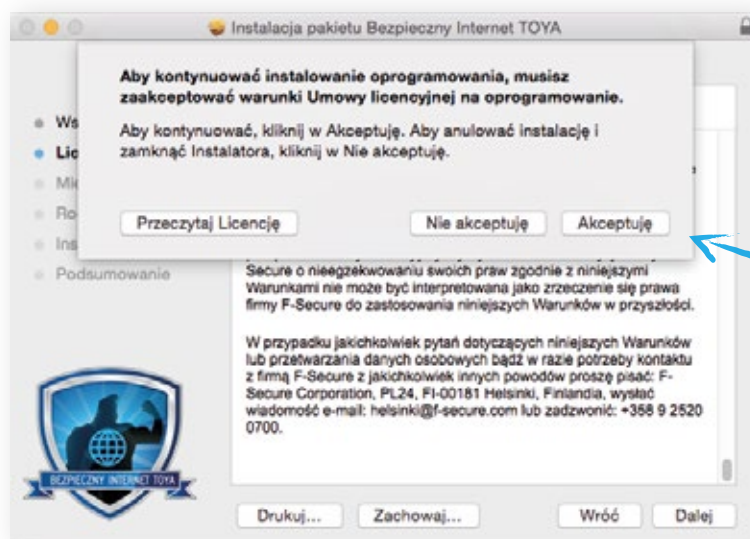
Instalacja pakietu Bezpieczny Internet TOYA

Aby kontynuować instalowanie oprogramowania, musisz zaakceptować warunki Umowy licencyjnej na oprogramowanie.

Aby kontynuować, kliknij w Akceptuję. Aby anulować instalację i zamknąć Instalatora, kliknij w Nie akceptuję.

Przeczytaj Licencję

Nie akceptuję

Akceptuję

Ws

Lic

Mi

Ro

Ins

Podsumowanie

Secure o nieegzekwowaniu swoich praw zgodnie z niniejszymi Warunkami nie może być interpretowana jako zrzeczenie się prawa firmy F-Secure do zastosowania niniejszych Warunków w przyszłości.

W przypadku jakichkolwiek pytań dotyczących niniejszych Warunków lub przetwarzania danych osobowych bądź w razie potrzeby kontaktu z firmą F-Secure z jakichkolwiek innych powodów proszę pisać: F-Secure Corporation, PL24, FI-00181 Helsinki, Finlandia, wysłać wiadomość e-mail: helsinki@f-secure.com lub zadzwonić: +358 9 2520 0700.

BEZPIECZNY INTERNET TOYA

Drukuj...

Zachowaj...

Wróć

Dalej